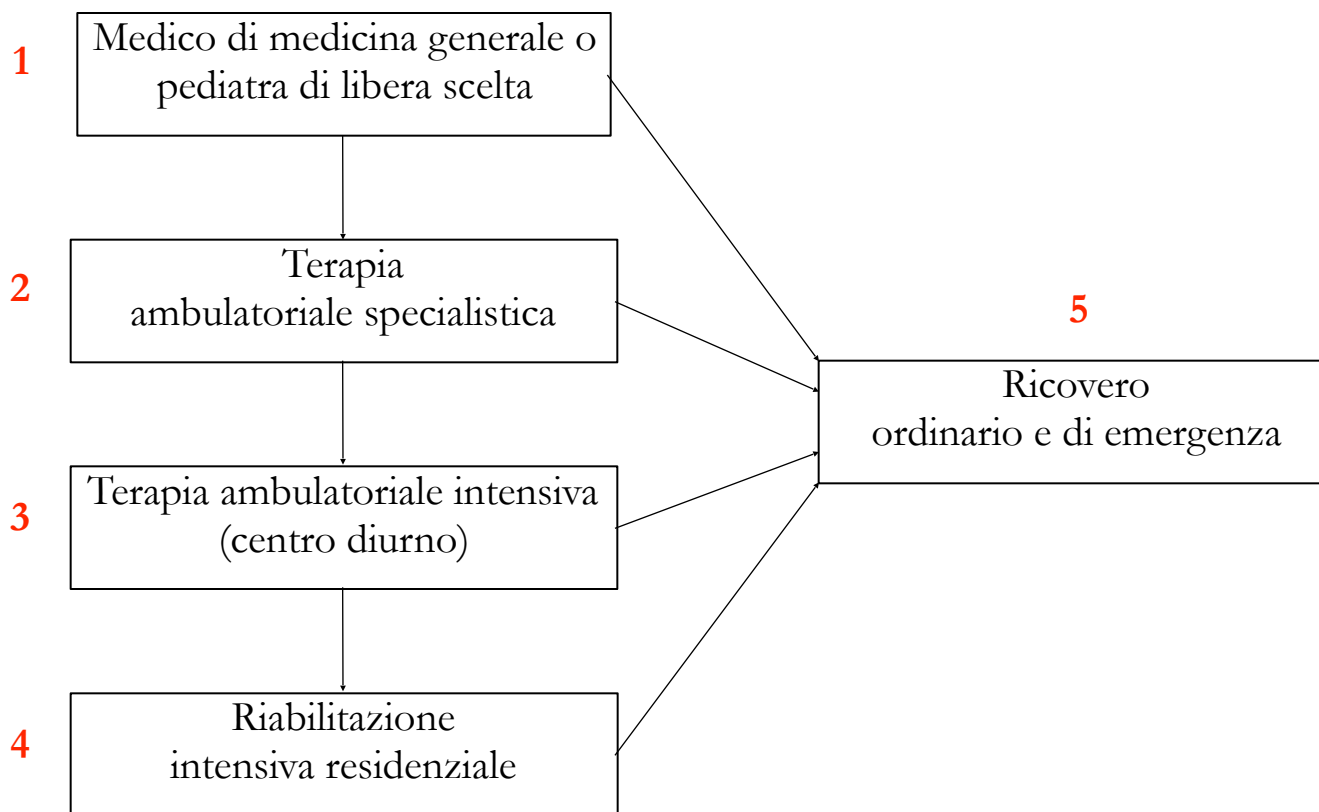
1
Medico di medicina generale o pediatra di libera scelta

2
Terapia
ambulatoriale specialistica

3
Terapia ambulatoriale intensiva (centro diurno)

4
Riabilitazione
intensiva residenziale

5
Ricovero
ordinario e di emergenza